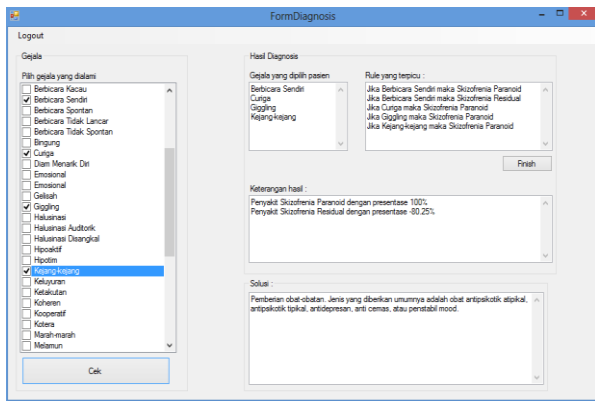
FormDiagnosis

Logout

Gejala

Pilih gejala yang dialami

Berbicara Kacau
Berbicara Sendiri
Berbicara Spontan
Berbicara Tidak Lancar
Berbicara Tidak Spontan
Bingung
Curiga
Diam Menarik Diri
Emosional
Emosional
Gelisah
Giggling
Halusinasi
Halusinasi Auditorik
Halusinasi Disangkal
Hipoaktif
Hipotim
Kejang-kejang
Keluyuran
Ketakutan
Koheren
Kooperatif
Kotera
Marah-marah
Melamun

Cek

Hasil Diagnosis

Gejala yang dipilih pasien

Berbicara Sendiri
Curiga
Giggling
Kejang-kejang

Rule yang terpicu :

Jika Berbicara Sendiri maka Skizofrenia Paranoid
Jika Berbicara Sendiri maka Skizofrenia Residual
Jika Curiga maka Skizofrenia Paranoid
Jika Giggling maka Skizofrenia Paranoid
Jika Kejang-kejang maka Skizofrenia Paranoid

Finish

Keterangan hasil :

Penyakit Skizofrenia Paranoid dengan presentase 100%
Penyakit Skizofrenia Residual dengan presentase -80,25%

Solusi :

Pemberian obat-obatan. Jenis yang diberikan umumnya adalah obat antipsikotik atipikal, antipsikotik tipikal, antidepresan, anti cemas, atau penstabil mood.